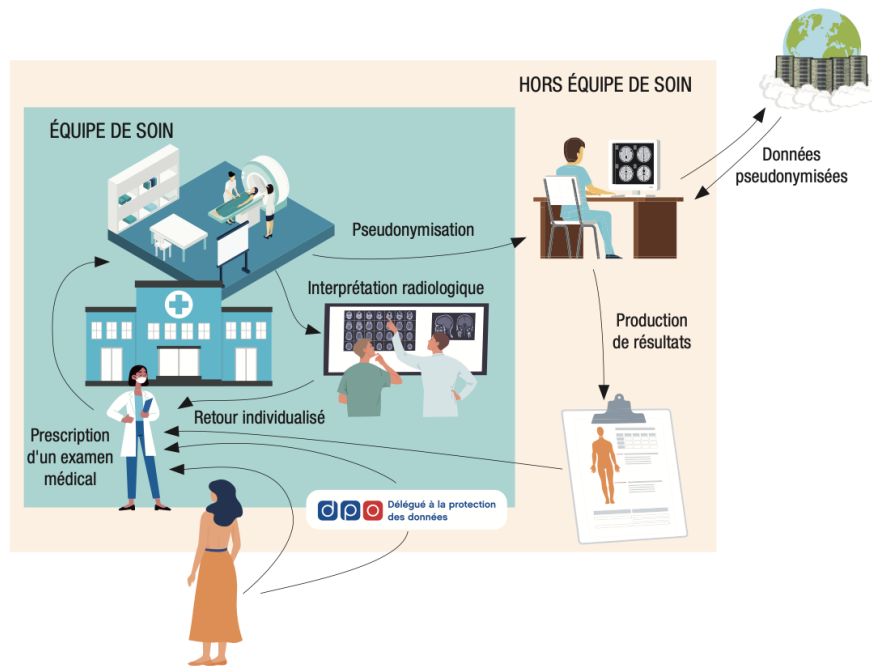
HORS ÉQUIPE DE SOIN

ÉQUIPE DE SOIN

Données pseudonymisées

Pseudonymisation

Interprétation radiologique

Production de résultats

Retour individualisé

Prescription d'un examen médical

dpo Délégué à la protection des données